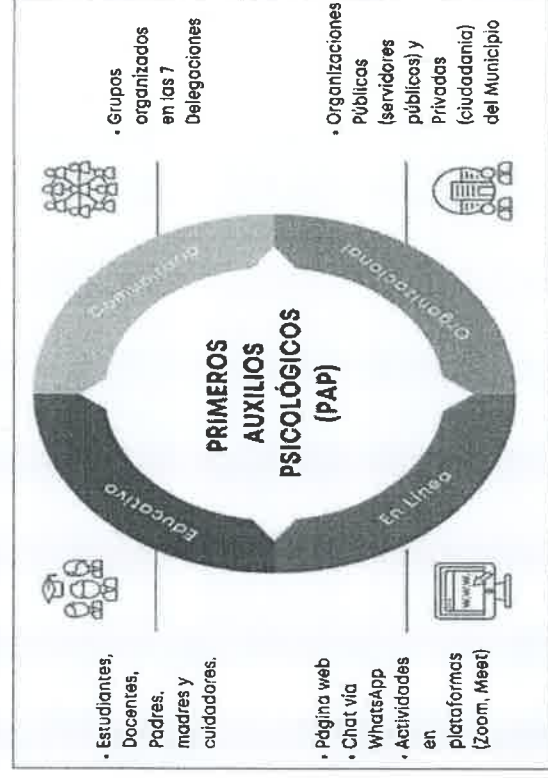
PRIMEROS AUXILIOS PSICOLÓGICOS (PAP)

Educativo

Comunitario

En Línea

Organizacional

• Estudiantes, Docentes, Padres, madres y cuidadores.

• Grupos organizados en las 7 Delegaciones

• Página web
• Chat vía WhatsApp
• Actividades en plataformas (Zoom, Meet)

• Organizaciones Públicas (servidores públicos) y Privadas (ciudadanía) del Municipio

WWW